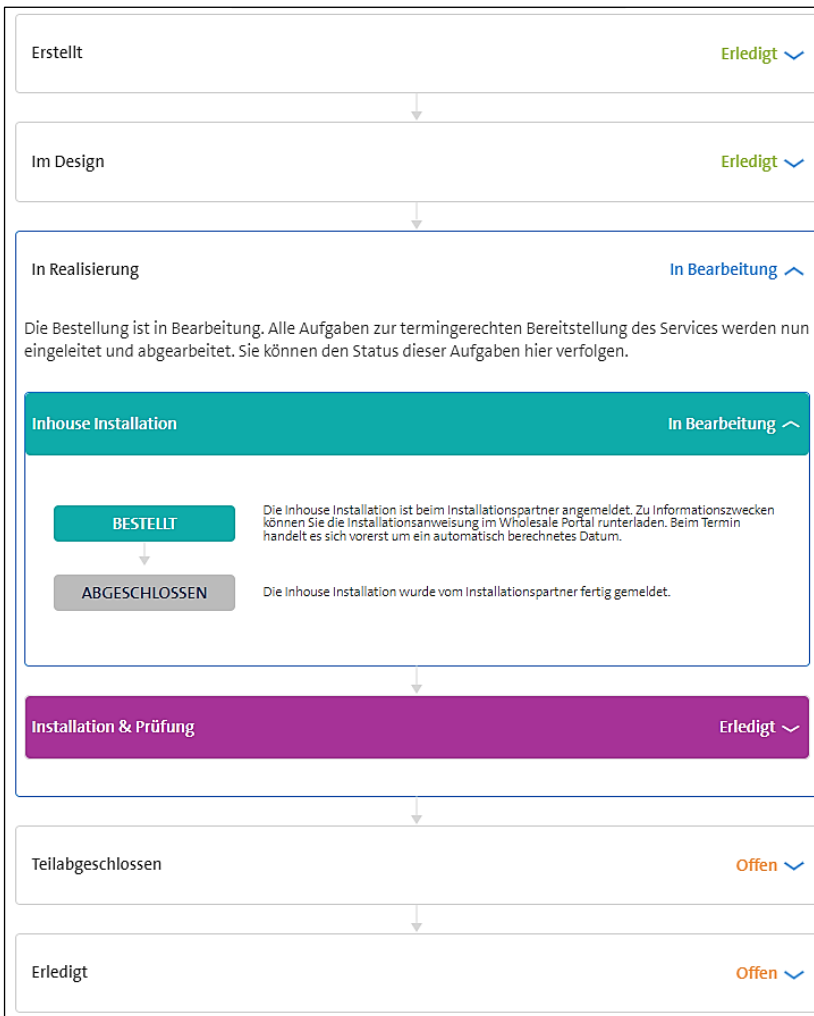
Erstellt
Erledigt

Im Design
Erledigt

In Realisierung
In Bearbeitung

Die Bestellung ist in Bearbeitung. Alle Aufgaben zur termingerechten Bereitstellung des Services werden nun eingeleitet und abgearbeitet. Sie können den Status dieser Aufgaben hier verfolgen.

Inhouse Installation
In Bearbeitung

BESTELLT
Die Inhouse Installation ist beim Installationspartner angemeldet. Zu Informationszwecken können Sie die Installationsanweisung im Wholesale Portal runterladen. Beim Termin handelt es sich vorerst um ein automatisch berechnetes Datum.

ABGESCHLOSSEN
Die Inhouse Installation wurde vom Installationspartner fertig gemeldet.

Installation & Prüfung
Erledigt

Teilabgeschlossen
Offen

Erledigt
Offen